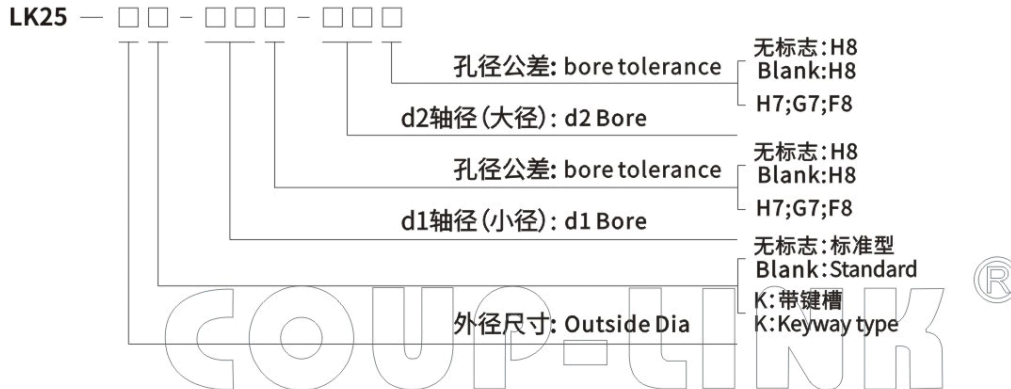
LK25 — □□ - □□□ - □□□

孔径公差: bore tolerance
无标志:H8
Blank:H8
H7;G7;F8

d2轴径(大径): d2 Bore

孔径公差: bore tolerance
无标志:H8
Blank:H8
H7;G7;F8

d1轴径(小径): d1 Bore

无标志:标准型
Blank:Standard
K:带键槽
K:Keyway type

外径尺寸: Outside Dia

COUP-LINK®